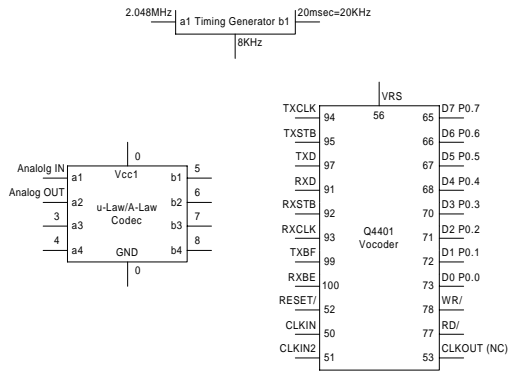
2.048MHz
a1 Timing Generator b1
20msec=20KHz
8KHz

0
Vcc1
Analolg IN
a1
Analog OUT
a2
3
a3
4
a4
u-Law/A-Law Codec
b1
5
b2
6
b3
7
b4
8
GND
0

VRS
56
TXCLK
94
TXSTB
95
TXD
97
RXD
91
RXSTB
92
RXCLK
93
TXBF
99
RXBE
100
RESET/
52
CLKIN
50
CLKIN2
51
Q4401 Vocoder
D7 P0.7
65
D6 P0.6
66
D5 P0.5
67
D4 P0.4
68
D3 P0.3
70
D2 P0.2
71
D1 P0.1
72
D0 P0.0
73
WR/
78
RD/
77
CLKOUT (NC)
53